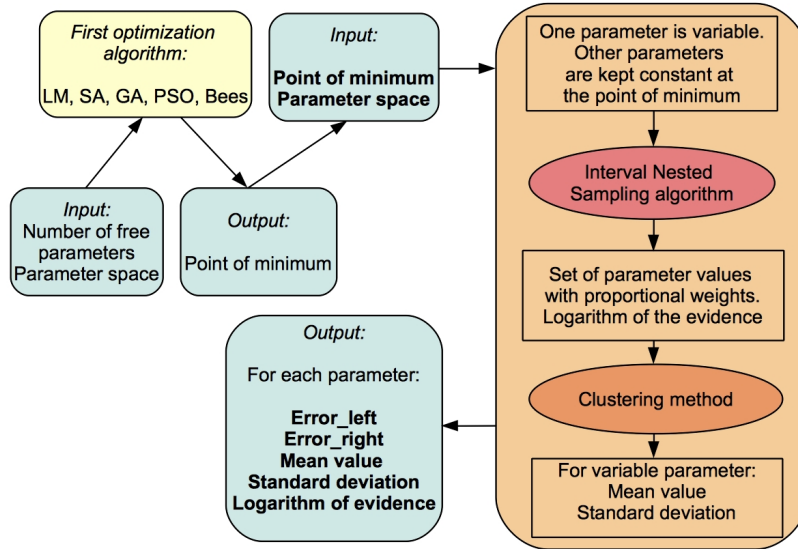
First optimization algorithm:
LM, SA, GA, PSO, Bees

Input:
Number of free parameters
Parameter space

Output:
Point of minimum

Input:
Point of minimum
Parameter space

One parameter is variable. Other parameters are kept constant at the point of minimum

Interval Nested Sampling algorithm

Set of parameter values with proportional weights. Logarithm of the evidence

Clustering method

For variable parameter:
Mean value
Standard deviation

Output:
For each parameter:
Error_left
Error_right
Mean value
Standard deviation
Logarithm of evidence